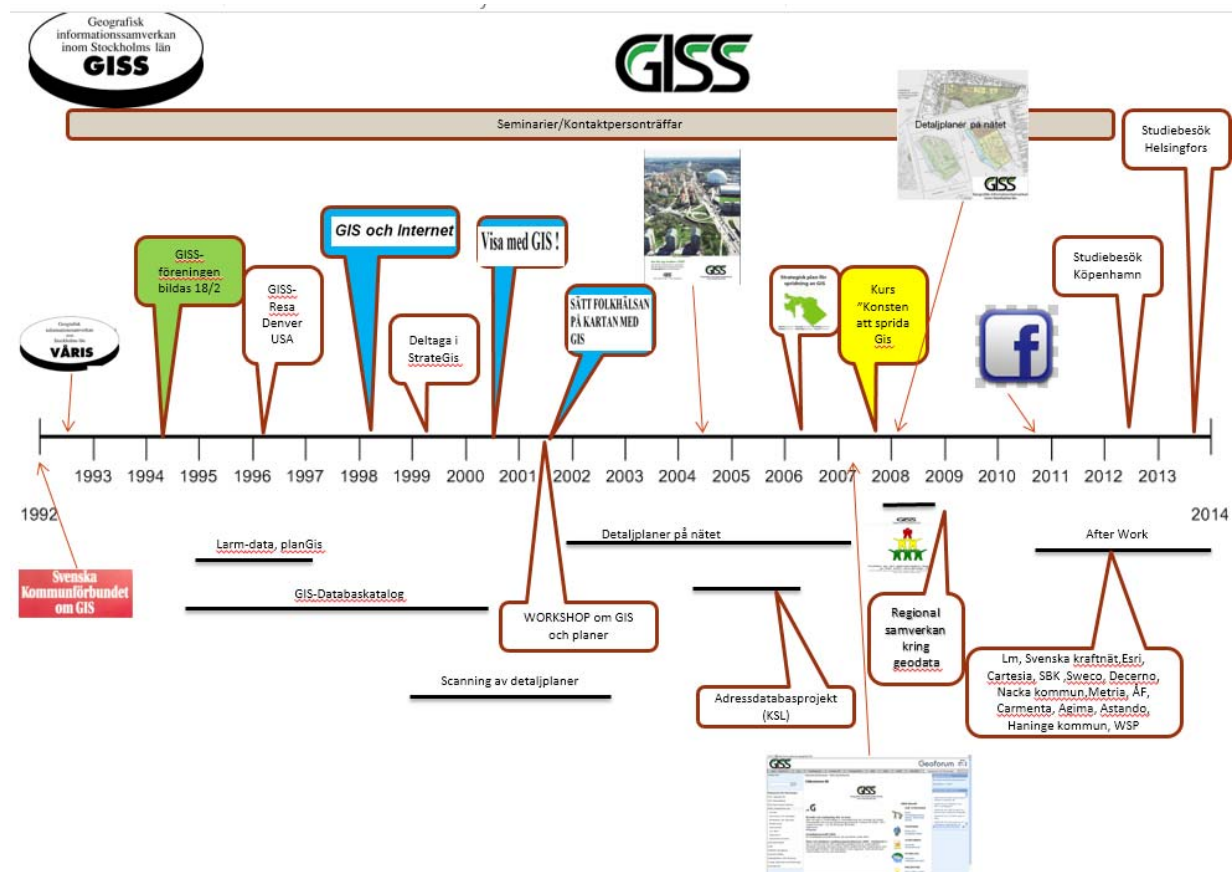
Geografisk informationssamverkan inom Stockholms län
GISS

GISS

Seminarier/Kontaktpersonträffar

Detaljplaner på nätet
GISS

Studiebesök Helsingfors

GIS och Internet

Visa med GIS !

GISS-föreningen bildas 18/2

GISS-Resa Denver USA

Deltaga i StrateGis

SÄTT FOLKHÄLSAN PÅ KARTAN MED GIS

Strategisk plan för spridning av GIS

Kurs "Konsten att sprida Gis

Studiebesök Köpenhamn

VÅRIS

1992 1993 1994 1995 1996 1997 1998 1999 2000 2001 2002 2003 2004 2005 2006 2007 2008 2009 2010 2011 2012 2013 2014

Svenska Kommunförbundet om GIS

Larm-data, planGis

GIS-Databaskatalog

Detaljplaner på nätet

WORKSHOP om GIS och planer

Scanning av detaljplaner

Adressdatabasprojekt (KSL)

Regional samverkan kring geodata

After Work

Lm, Svenska kraftnät,Esri, Cartesia, SBK ,Sweco, Decerno, Nacka kommun,Metria, ÅF, Carmenta, Agima, Astando, Haninge kommun, WSP

GISS
Geoforum